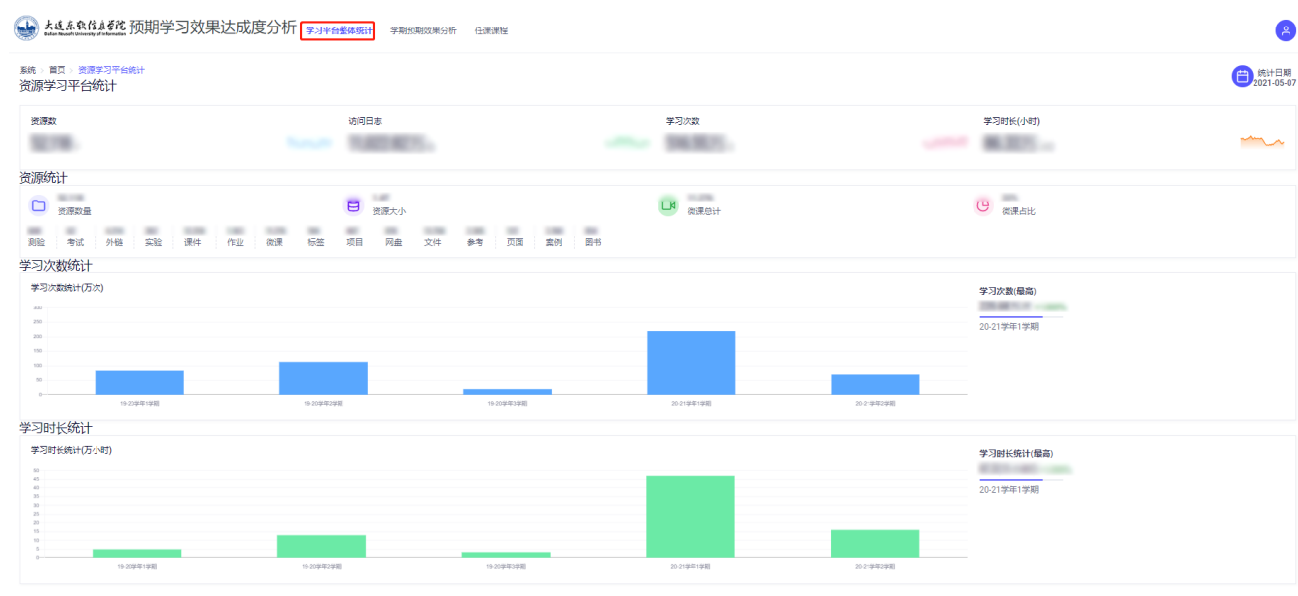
大连东软信息学院 Dalian Neusoft University of Information 预期学习效果达成度分析 学习平台整体统计 学期预期效果分析 任课课程

系统 > 首页 > 资源学习平台统计
资源学习平台统计

统计日期
2021-05-07

资源数 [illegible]
访问日志 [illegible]
学习次数 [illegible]
学习时长(小时) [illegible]

资源统计

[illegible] 资源数量
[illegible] 资源大小
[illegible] 微课总计
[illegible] 微课占比

| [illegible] | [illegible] | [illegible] | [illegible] | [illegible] | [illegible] | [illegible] | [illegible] | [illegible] | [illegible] | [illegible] | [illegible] | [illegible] | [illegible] | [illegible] |
|---|---|---|---|---|---|---|---|---|---|---|---|---|---|---|
| 测验 | 考试 | 外链 | 实验 | 课件 | 作业 | 微课 | 标签 | 项目 | 网盘 | 文件 | 参考 | 页面 | 案例 | 图书 |

学习次数统计

学习次数统计(万次)

300
250
200
150
100
50
0

19-20学年1学期
19-20学年2学期
19-20学年3学期
20-21学年1学期
20-21学年2学期

学习次数(最高)
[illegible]
20-21学年1学期

学习时长统计

学习时长统计(万小时)

50
45
40
35
30
25
20
15
10
5
0

19-20学年1学期
19-20学年2学期
19-20学年3学期
20-21学年1学期
20-21学年2学期

学习时长统计(最高)
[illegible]
20-21学年1学期